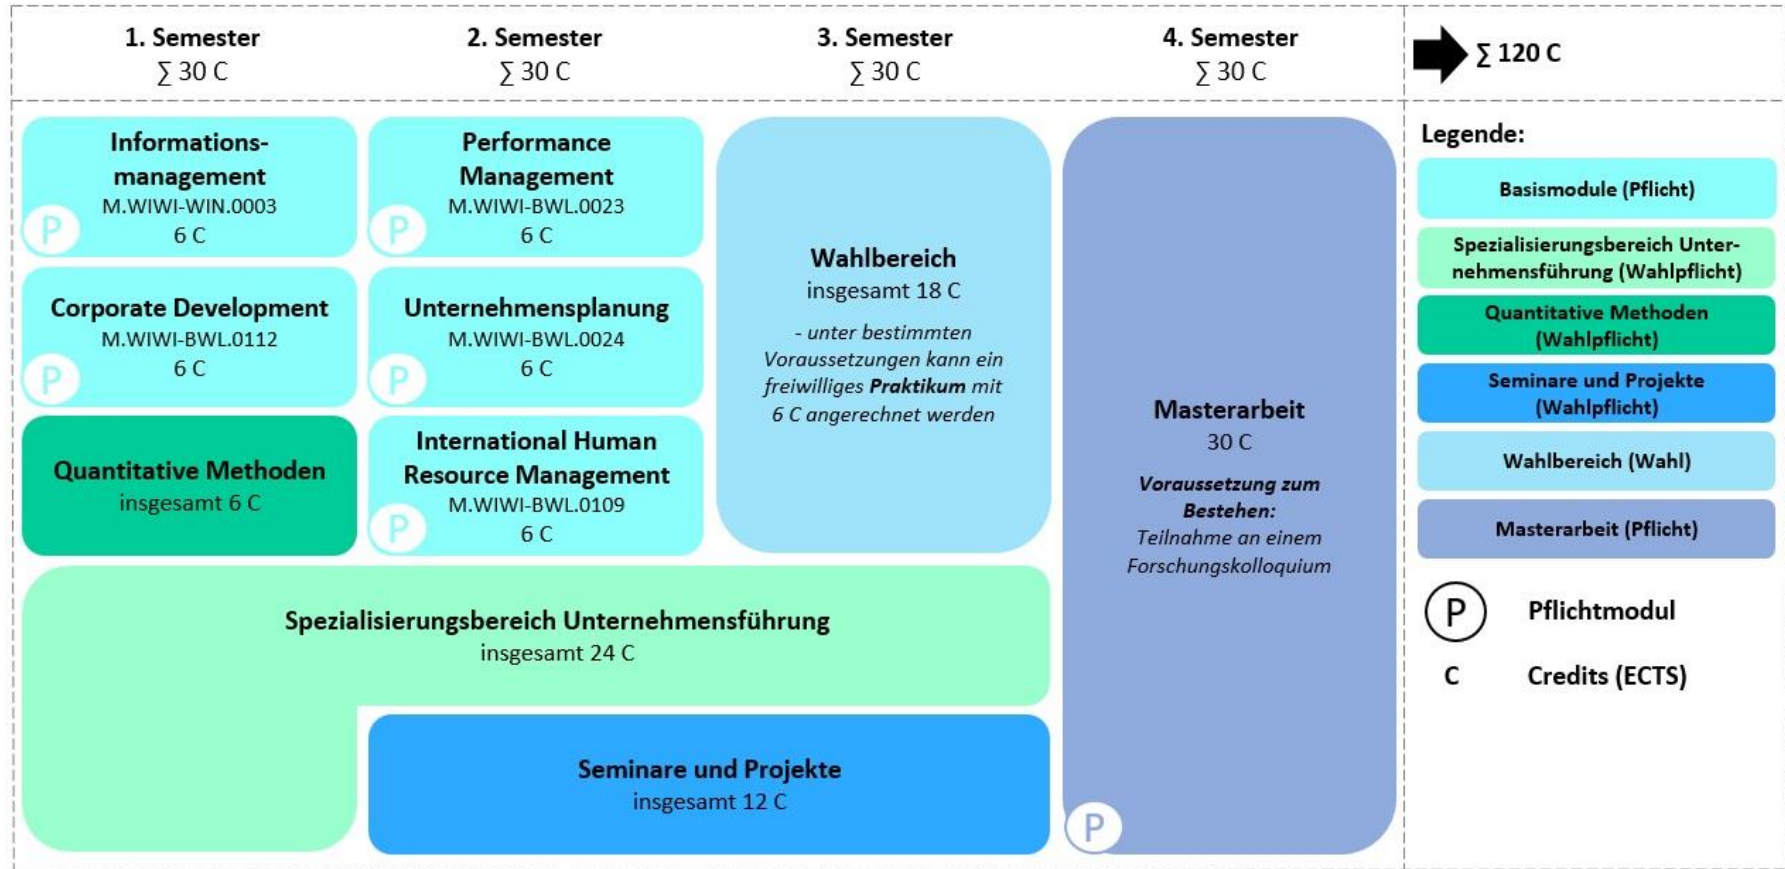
1. Semester
∑ 30 C

2. Semester
∑ 30 C

3. Semester
∑ 30 C

4. Semester
∑ 30 C

∑ 120 C

Informationsmanagement
M.WIWI-WIN.0003
6 C
P

Performance Management
M.WIWI-BWL.0023
6 C
P

Wahlbereich
insgesamt 18 C

- unter bestimmten Voraussetzungen kann ein freiwilliges **Praktikum** mit 6 C angerechnet werden

Masterarbeit
30 C

**Voraussetzung zum Bestehen:**
Teilnahme an einem Forschungskolloquium
P

Corporate Development
M.WIWI-BWL.0112
6 C
P

Unternehmensplanung
M.WIWI-BWL.0024
6 C
P

Quantitative Methoden
insgesamt 6 C

International Human Resource Management
M.WIWI-BWL.0109
6 C
P

Spezialisierungsbereich Unternehmensführung
insgesamt 24 C

Seminare und Projekte
insgesamt 12 C

Legende:

Basismodule (Pflicht)

Spezialisierungsbereich Unternehmensführung (Wahlpflicht)

Quantitative Methoden (Wahlpflicht)

Seminare und Projekte (Wahlpflicht)

Wahlbereich (Wahl)

Masterarbeit (Pflicht)

P Pflichtmodul

C Credits (ECTS)